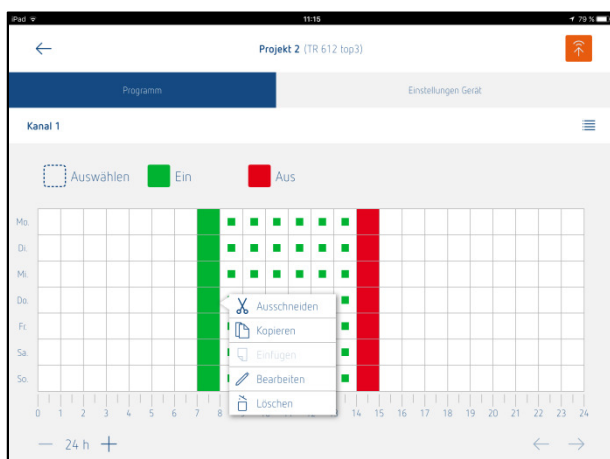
iPad
11:15
79 %

Projekt 2 (TR 612 top3)

Programm
Einstellungen Gerät

Kanal 1

Auswählen
Ein
Aus

Mo.
Di.
Mi.
Do.
Fr.
Sa.
So.

Ausschneiden
Kopieren
Einfügen
Bearbeiten
Löschen

0 1 2 3 4 5 6 7 8 9 10 11 12 13 14 15 16 17 18 19 20 21 22 23 24

— 24 h +